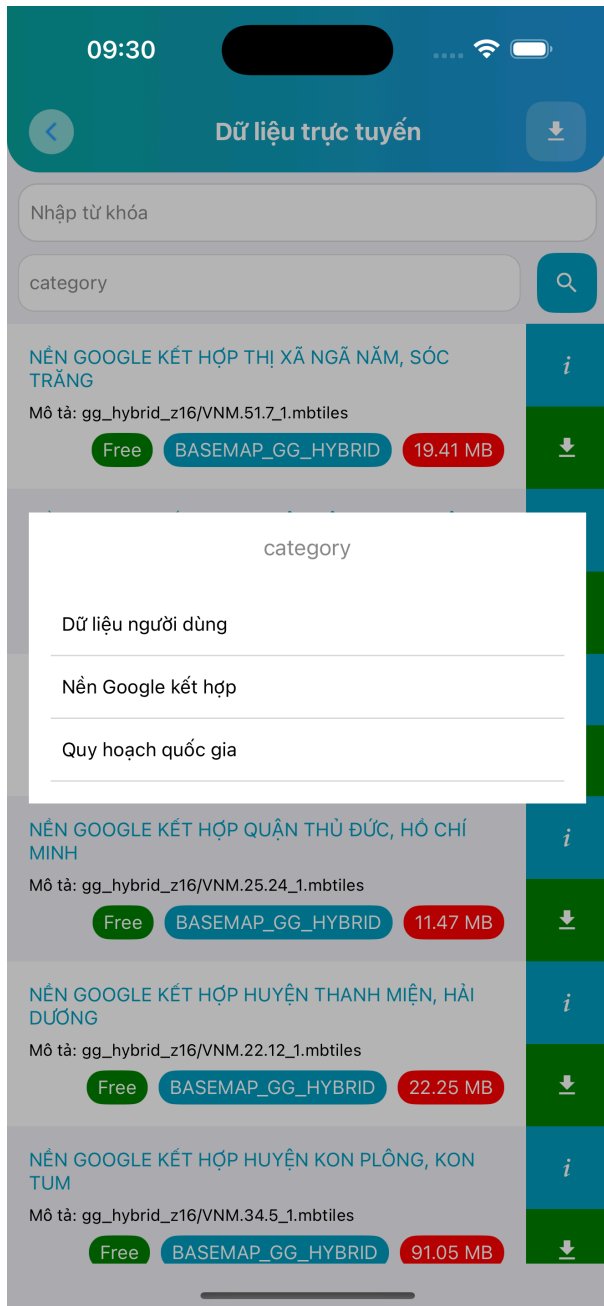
09:30

Dữ liệu trực tuyến

Nhập từ khóa

category

NỀN GOOGLE KẾT HỢP THỊ XÃ NGÃ NĂM, SÓC TRĂNG

Mô tả: gg_hybrid_z16/VNM.51.7_1.mbtiles

Free BASEMAP_GG_HYBRID 19.41 MB

i

category

Dữ liệu người dùng

Nền Google kết hợp

Quy hoạch quốc gia

NỀN GOOGLE KẾT HỢP QUẬN THỦ ĐỨC, HỒ CHÍ MINH

Mô tả: gg_hybrid_z16/VNM.25.24_1.mbtiles

Free BASEMAP_GG_HYBRID 11.47 MB

i

NỀN GOOGLE KẾT HỢP HUYỆN THANH MIỆN, HẢI DƯƠNG

Mô tả: gg_hybrid_z16/VNM.22.12_1.mbtiles

Free BASEMAP_GG_HYBRID 22.25 MB

i

NỀN GOOGLE KẾT HỢP HUYỆN KON PLÔNG, KON TUM

Mô tả: gg_hybrid_z16/VNM.34.5_1.mbtiles

Free BASEMAP_GG_HYBRID 91.05 MB

i